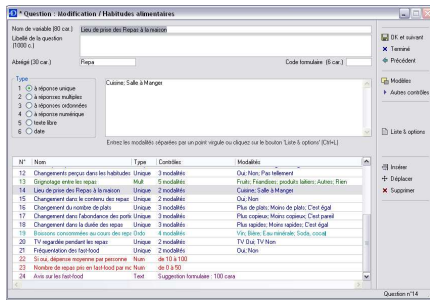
* Question : Modification / Habitudes alimentaires

Nom de variable (80 car.) Lieu de prise des Repas à la maison

Libellé de la question (1000 c.)

Abrégé (30 car.) Repa

Code formulaire (6 car.)

Type
1 à réponse unique
2 à réponses multiples
3 à réponses ordonnées
4 à réponse numérique
5 texte libre
6 date

Cuisine; Salle à Manger

Entrez les modalités séparées par un point-virgule ou cliquez sur le bouton 'Liste & options' (Ctrl+L)

OK et suivant
Terminé
Précédent
Modèles
Autres contrôles
Liste & options
Insérer
Déplacer
Supprimer

| N° | Nom | Type | Contrôles | Modalités |
|---|---|---|---|---|
| 12 | Changements perçus dans les habitudes | Unique | 3 modalités | Oui; Non; Pas tellement |
| 13 | Grignotage entre les repas | Mult | 5 modalités | Fruits; Friandises; produits laitiers; Autres; Rien |
| 14 | Lieu de prise des Repas à la maison | Unique | 2 modalités | Cuisine; Salle à Manger |
| 15 | Changement dans le contenu des repas | Unique | 2 modalités | Oui; Non |
| 16 | Changement du nombre de plats | Unique | 3 modalités | Plus de plats; Moins de plats; C'est égal |
| 17 | Changement dans l'abondance des portions | Unique | 3 modalités | Plus copieux; Moins copieux; C'est pareil |
| 18 | Changement dans la durée des repas | Unique | 3 modalités | Plus rapides; Moins rapides; C'est égal |
| 19 | Boissons consommées au cours des repas | Ordo | 4 modalités | Vin; Bière; Eau minérale; Soda, coca) |
| 20 | TV regardée pendant les repas | Unique | 2 modalités | TV Oui, TV Non |
| 21 | Fréquentation des fast-food | Unique | 2 modalités | Oui; Non |
| 22 | Si oui, dépense moyenne par personne | Num | de 10 à 100 | |
| 23 | Nombre de repas pris en fast-food par mois | Num | de 0 à 50 | |
| 24 | Avis sur les fast-food | Text | Suggestion formulaire : 100 cara | |

Question n°14